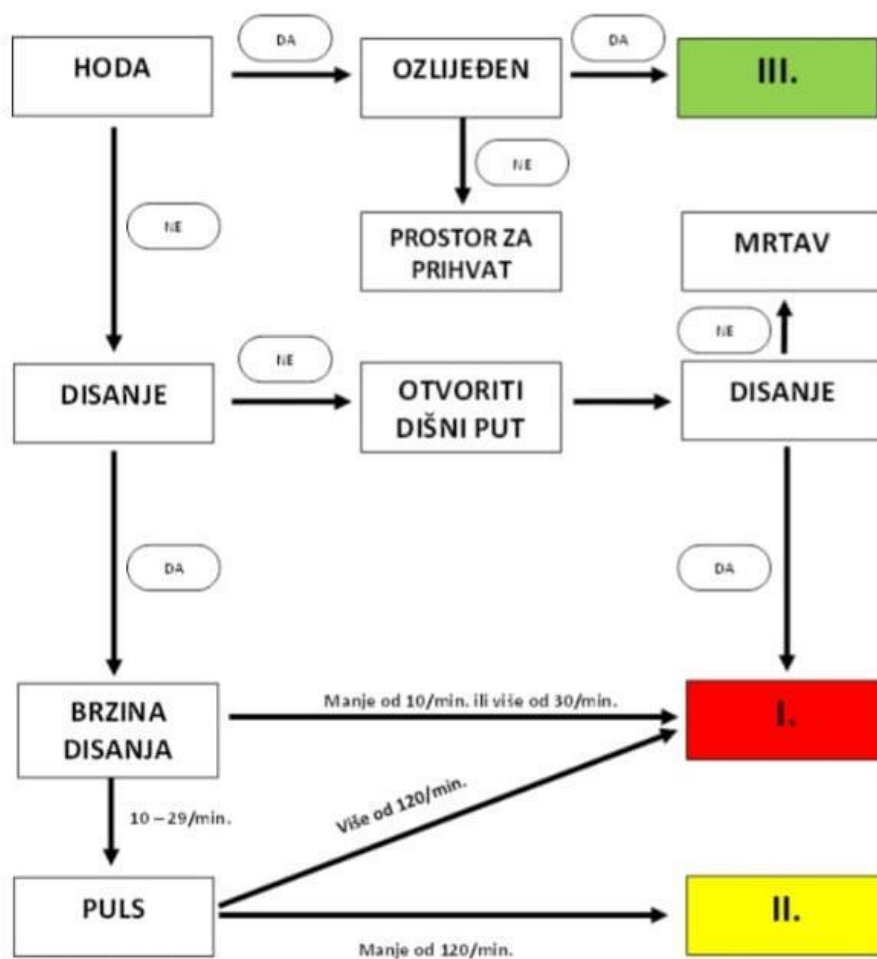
HODA

DA

OZLIJEĐEN

DA

III.

NE

NE

PROSTOR ZA PRIHVAT

MRTAV

NE

DISANJE

NE

OTVORITI DIŠNI PUT

DISANJE

DA

DA

BRZINA DISANJA

Manje od 10/min. ili više od 30/min.

I.

10 – 29/min.

Više od 120/min.

PULS

II.

Manje od 120/min.